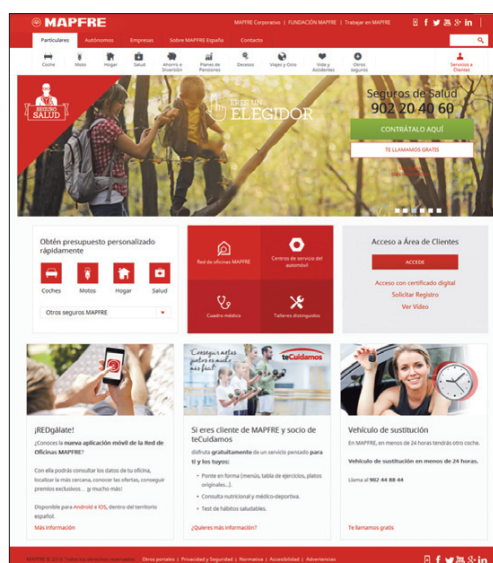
MAPFRE

MAPFRE Corporativo | FUNDACIÓN MAPFRE | Trabajar en MAPFRE

Particulares | Autónomos | Empresas | Sobre MAPFRE España | Contacto

Coche | Moto | Hogar | Salud | Ahorro e Inversión | Planes de Pensiones | Decesos | Viajes y Ocio | Vida y Accidentes | Otros seguros | Servicios a Clientes

SEGUROS DE SALUD

ERES UN ELEGIDOR

Seguros de Salud

902 20 40 60

CONTRÁTALO AQUÍ

TE LLAMAMOS GRATIS

Obtén presupuesto personalizado rápidamente

Coches | Motos | Hogar | Salud

Otros seguros MAPFRE

Red de oficinas MAPFRE

Centros de servicio del automóvil

Cuadro médico

Talleres distinguidos

Acceso a Área de Clientes

ACCEDE

Acceso con certificado digital

Solicitar Registro

Ver Vídeo

¡REDgálate!

¿Conoces la nueva aplicación móvil de la Red de Oficinas MAPFRE?

Con ella podrás consultar los datos de tu oficina, localizar la más cercana, conocer las ofertas, conseguir premios exclusivos ... ¡y mucho más!

Disponible para Android e iOS, dentro del territorio español.

Más información

Conseguir metas juntos es mucho más fácil

teCuidamos

Si eres cliente de MAPFRE y socio de teCuidamos

disfruta gratuitamente de un servicio pensado para ti y los tuyos:

• Ponte en forma (menús, tabla de ejercicios, platos originales...).

• Consulta nutricional y médico-deportiva.

• Test de hábitos saludables.

¿Quieres más información?

Vehículo de sustitución

En MAPFRE, en menos de 24 horas tendrás otro coche.

Vehículo de sustitución en menos de 24 horas.

Llama al 902 44 88 44

Te llamamos gratis

MAPFRE © 2014 Todos los derechos reservados | Otros portales | Privacidad y Seguridad | Normativa | Accesibilidad | Advertencias